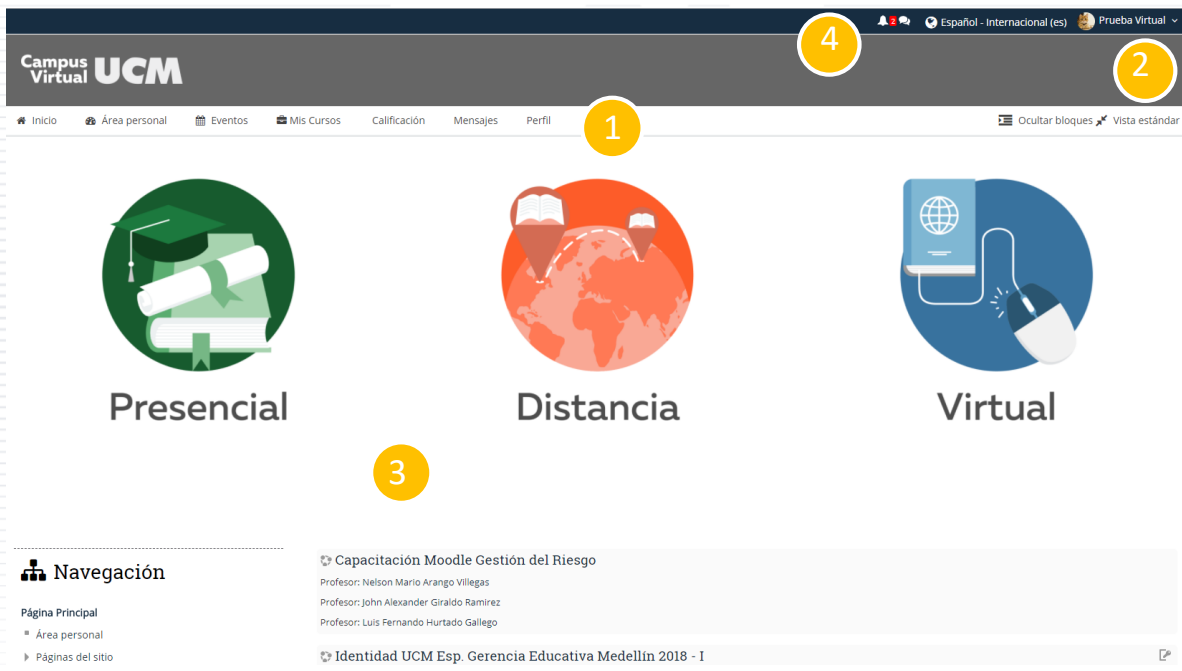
2 Español - Internacional (es) Prueba Virtual

Campus Virtual UCM

4

2

Inicio Área personal Eventos Mis Cursos Calificación Mensajes Perfil

1

Ocultar bloques Vista estándar

Presencial

Distancia

Virtual

3

Navegación

Página Principal

Área personal

Páginas del sitio

Capacitación Moodle Gestión del Riesgo

Profesor: Nelson Mario Arango Villegas

Profesor: John Alexander Giraldo Ramirez

Profesor: Luis Fernando Hurtado Gallego

Identidad UCM Esp. Gerencia Educativa Medellín 2018 - I